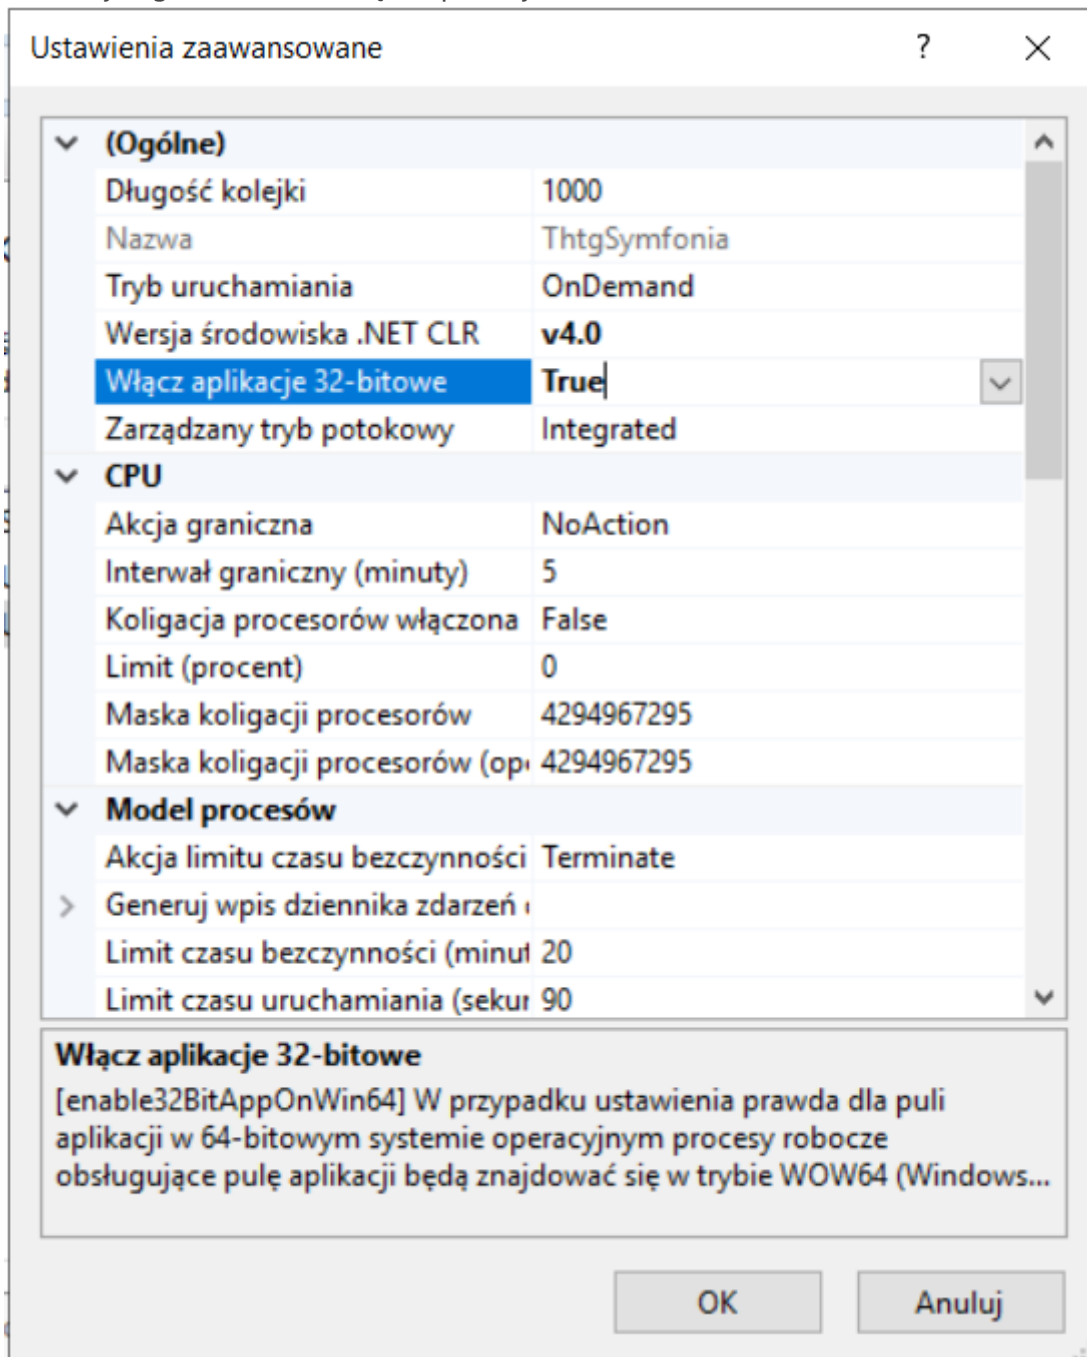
Ustawienia zaawansowane ? ×

(Ogólne)

| | |
|---|---|
| Długość kolejki | 1000 |
| Nazwa | ThtgSymfonia |
| Tryb uruchamiania | OnDemand |
| Wersja środowiska .NET CLR | v4.0 |
| Włącz aplikacje 32-bitowe | True |
| Zarządzany tryb potokowy | Integrated |

CPU

| | |
|---|---|
| Akcja graniczna | NoAction |
| Interwał graniczny (minuty) | 5 |
| Koligacja procesorów włączona | False |
| Limit (procent) | 0 |
| Maska koligacji procesorów | 4294967295 |
| Maska koligacji procesorów (op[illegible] | 4294967295 |

Model procesów

| | |
|---|---|
| Akcja limitu czasu bezczynności | Terminate |
| Generuj wpis dziennika zdarzeń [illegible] | |
| Limit czasu bezczynności (minu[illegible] | 20 |
| Limit czasu uruchamiania (seku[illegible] | 90 |

Włącz aplikacje 32-bitowe
[enable32BitAppOnWin64] W przypadku ustawienia prawda dla puli aplikacji w 64-bitowym systemie operacyjnym procesy robocze obsługujące pulę aplikacji będą znajdować się w trybie WOW64 (Windows...

OK Anuluj